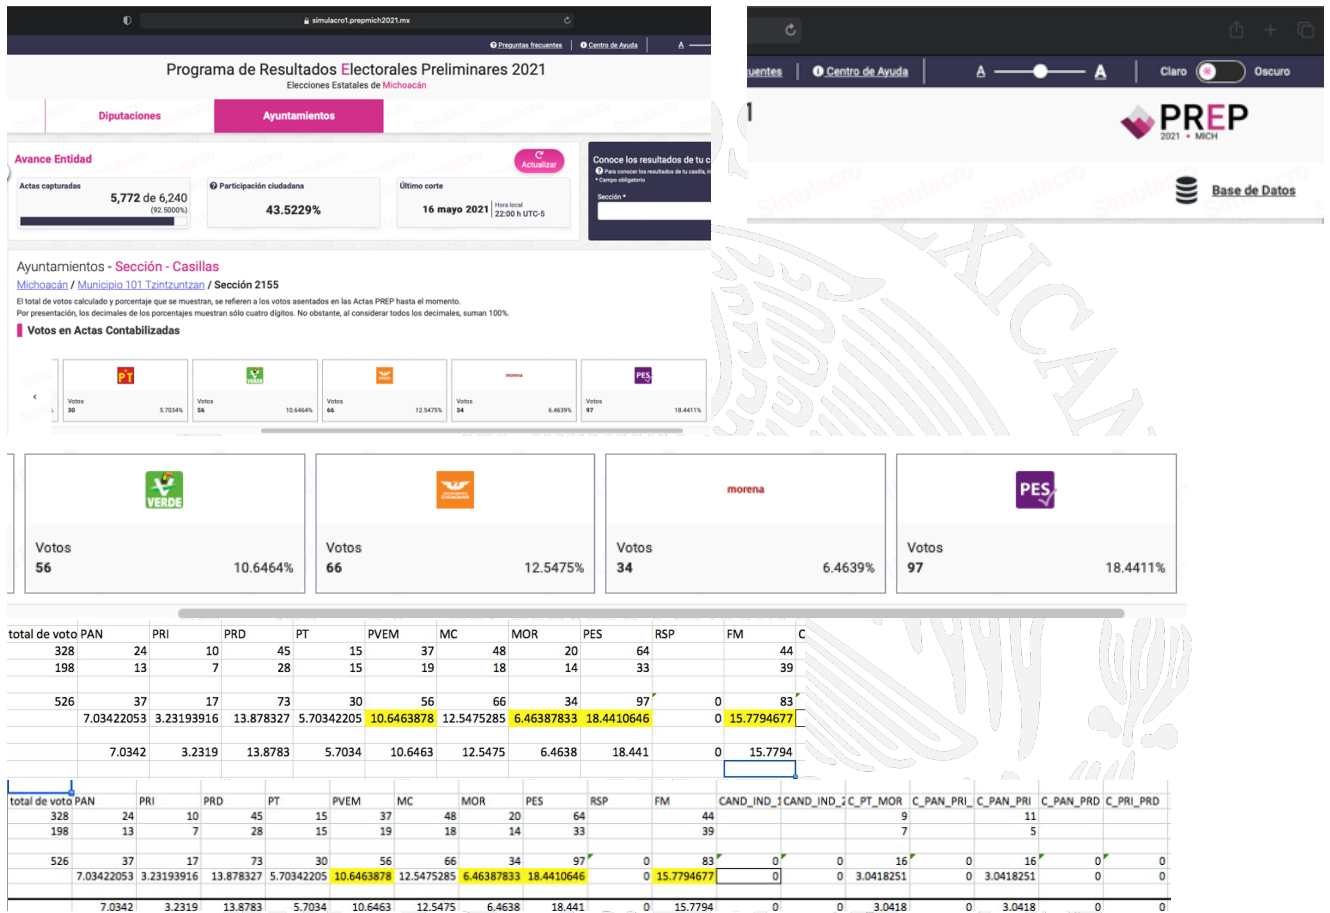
simulacro1.prepmich2021.mx

Preguntas frecuentes | Centro de Ayuda | A

Programa de Resultados Electorales Preliminares 2021
Elecciones Estatales de Michoacán

Diputaciones | Ayuntamientos

Avance Entidad

Actualizar

Actas capturadas
5,772 de 6,240
(92.5000%)

Participación ciudadana
43.5229%

Último corte
16 mayo 2021 Hora local 22:00 h UTC-5

Conoce los resultados de tu c
Para conocer los resultados de tu casilla, in
* Campo obligatorio
Sección *

uentes | Centro de Ayuda | A A | Claro Oscuro

PREP
2021 • MICH

Base de Datos

Ayuntamientos - Sección - Casillas
Michoacán / Municipio 101 Tzintzuntzan / Sección 2155
El total de votos calculado y porcentaje que se muestran, se refieren a los votos asentados en las Actas PREP hasta el momento.
Por presentación, los decimales de los porcentajes muestran sólo cuatro dígitos. No obstante, al considerar todos los decimales, suman 100%.

Votos en Actas Contabilizadas

| PT | VERDE | MC | morena | PES |
|---|---|---|---|---|
| Votos 30 5.7034% | Votos 56 10.6464% | Votos 66 12.5475% | Votos 34 6.4639% | Votos 97 18.4411% |

VERDE
Votos
56 10.6464%

MC
Votos
66 12.5475%

morena
Votos
34 6.4639%

PES
Votos
97 18.4411%

| total de voto | PAN | PRI | PRD | PT | PVEM | MC | MOR | PES | RSP | FM | C |
|---|---|---|---|---|---|---|---|---|---|---|---|
| 328 | 24 | 10 | 45 | 15 | 37 | 48 | 20 | 64 | | 44 | |
| 198 | 13 | 7 | 28 | 15 | 19 | 18 | 14 | 33 | | 39 | |
| | | | | | | | | | | | |
| 526 | 37 | 17 | 73 | 30 | 56 | 66 | 34 | 97 | 0 | 83 | |
| | 7.03422053 | 3.23193916 | 13.878327 | 5.70342205 | 10.6463878 | 12.5475285 | 6.46387833 | 18.4410646 | 0 | 15.7794677 | |
| | | | | | | | | | | | |
| | 7.0342 | 3.2319 | 13.8783 | 5.7034 | 10.6463 | 12.5475 | 6.4638 | 18.441 | 0 | 15.7794 | |

| total de voto | PAN | PRI | PRD | PT | PVEM | MC | MOR | PES | RSP | FM | CAND_IND_1 | CAND_IND_2 | C_PT_MOR | C_PAN_PRI_ | C_PAN_PRI | C_PAN_PRD | C_PRI_PRD |
|---|---|---|---|---|---|---|---|---|---|---|---|---|---|---|---|---|---|
| 328 | 24 | 10 | 45 | 15 | 37 | 48 | 20 | 64 | | 44 | | | 9 | | 11 | | |
| 198 | 13 | 7 | 28 | 15 | 19 | 18 | 14 | 33 | | 39 | | | 7 | | 5 | | |
| | | | | | | | | | | | | | | | | | |
| 526 | 37 | 17 | 73 | 30 | 56 | 66 | 34 | 97 | 0 | 83 | 0 | 0 | 16 | 0 | 16 | 0 | 0 |
| | 7.03422053 | 3.23193916 | 13.878327 | 5.70342205 | 10.6463878 | 12.5475285 | 6.46387833 | 18.4410646 | 0 | 15.7794677 | 0 | 0 | 3.0418251 | 0 | 3.0418251 | 0 | 0 |
| | 7.0342 | 3.2319 | 13.8783 | 5.7034 | 10.6463 | 12.5475 | 6.4638 | 18.441 | 0 | 15.7794 | 0 | 0 | 3.0418 | 0 | 3.0418 | 0 | 0 |